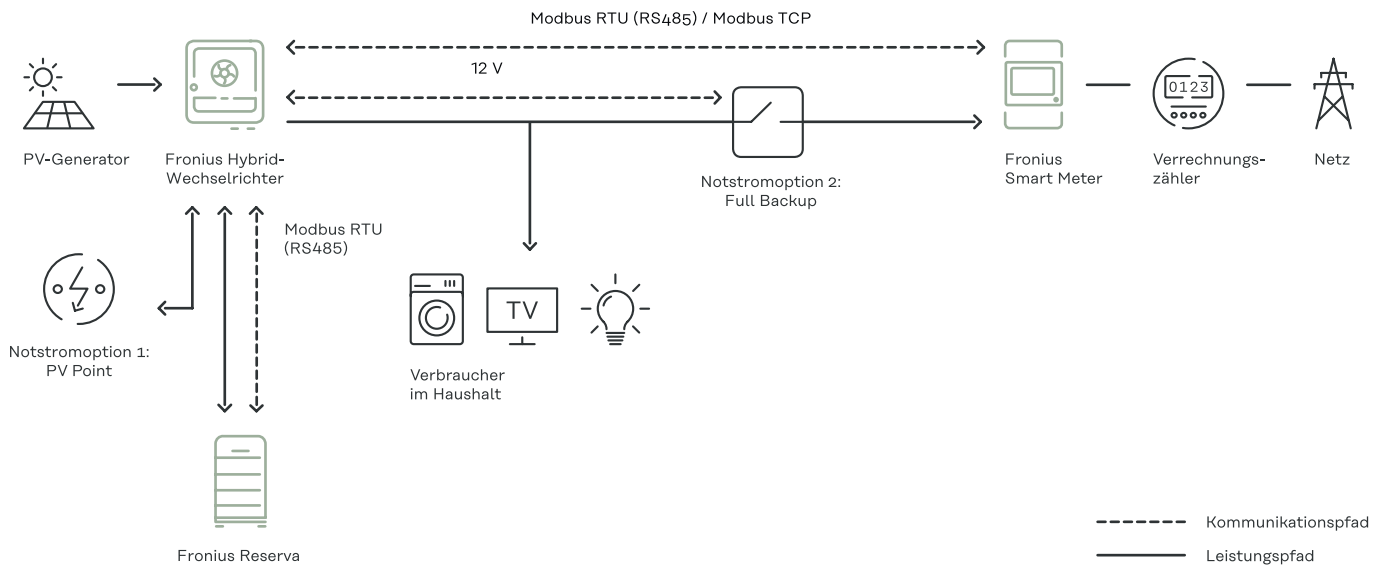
Modbus RTU (RS485) / Modbus TCP

12 V

PV-Generator

Fronius Hybrid-Wechselrichter

Notstromoption 2: Full Backup

Fronius Smart Meter

0123

Verrechnungszähler

Netz

Modbus RTU (RS485)

Notstromoption 1: PV Point

TV

Verbraucher im Haushalt

Fronius Reserva

Kommunikationspfad

Leistungspfad